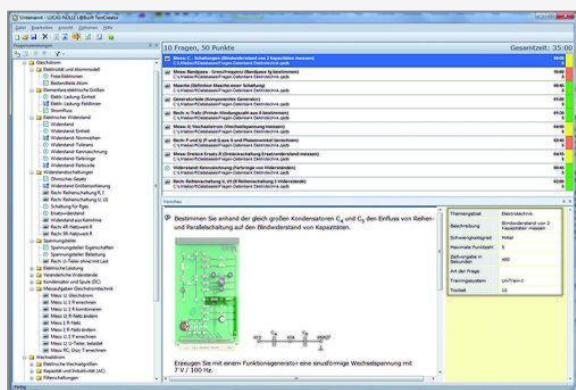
Unterannt - LUCAS NÜLLE LIBoch TestCreator

Datei Bearbeiten Ansicht Optionen Hilfe

10 Fragen, 50 Punkte

Gesamtzeit: 35:00

Gleichstrom
Elektrizität und Atommodell
Potentialklemmen
Bedienfelds Atom
Elementare elektrische Größen
Elektr. Ladung Einheit
Elektr. Ladung Feldlinien
Stromfluss
Elektrischer Widerstand
Widerstand
Widerstand Einheit
Widerstand Normreihen
Widerstand Toleranz
Widerstand Kennzeichnung
Widerstand Farbringe
Widerstand Farbcode
Widerstandsschaltungen
Ohmsches Gesetz
Widerstand Größenordnung
Rech. Reihenschaltung R,I
Rech. Reihenschaltung U, I
Schaltung für Rges
Ersatzwiderstand
Widerstand zur Kennlinie
Rech. 4R Netzwerk I
Rech. 4R Netzwerk II
Rech. U-Teiler ohne/mit Last
Spannungsteiler
Spannungsteiler Eigenschaften
Spannungsteiler belastet
Rech. U-Teiler ohne/mit Last
Elektrische Leistung
Veränderliche Widerstände
Kondensator und Spule (DC)
Messaufgaben Gleichstromtechnik
Messu. U Gleichstrom
Messu. U, I R erechnen
Messu. U, I R kombinieren
Messu. U, I R Netz
Messu. R Netz
Messu. R Netz ändern
Messu. U, I R erechnen
Messu. U-Teiler, belastet
Messu. RC, Duty, T errechnen
Wechselstrom
Elektrische Wechselgrößen
Kapazität und Induktivität (AC)
Filterschaltungen

Messu. C - Schaltungen (Blindwiderstand von 2 Kapazitäten messen)
Messu. Bandpass - Grenzfrequenz (Bandpass fg bestimmen)
Messu. Masche (Mehrere Maschen einer Schaltung)
Generatorleistung (Komponenten Generator)
Rech. n-Trafo (Primär-Windungszahl aus 4 bestimmen)
Messu. R Wechselstrom (Wechselspannung messen)
Rech. P und Q (P und S aus R und Phasenwinkel berechnen)
Messu. Dreieck-Trafo (Dreiecksschaltung Strangspannung messen)
Widerstand Kennzeichnung (Farbringe von Widerständen)
Rech. Reihenschaltung U, I R (Reihenschaltung 1 Widerstände)

Bestimmen Sie anhand der gleich großen Kondensatoren $C_4$ und $C_5$ den Einfluss von Reihen- und Parallelschaltung auf den Blindwiderstand von Kapazitäten.

Erzeugen Sie mit einem Funktionsgenerator eine sinusförmige Wechselspannung mit 7 V / 100 Hz.

| | |
|---|---|
| Themengebiet | Elektrotechnik |
| Beschreibung | Blindwiderstand von 2 Kapazitäten messen |
| Schwierigkeitsgrad | Mittel |
| Maximale Punktzahl | 5 |
| Zeitvorgabe in Sekunden | 480 |
| Art der Frage | |
| Trainingssystem | UniTrain-I |
| Toolkit | 10 |

Fertig